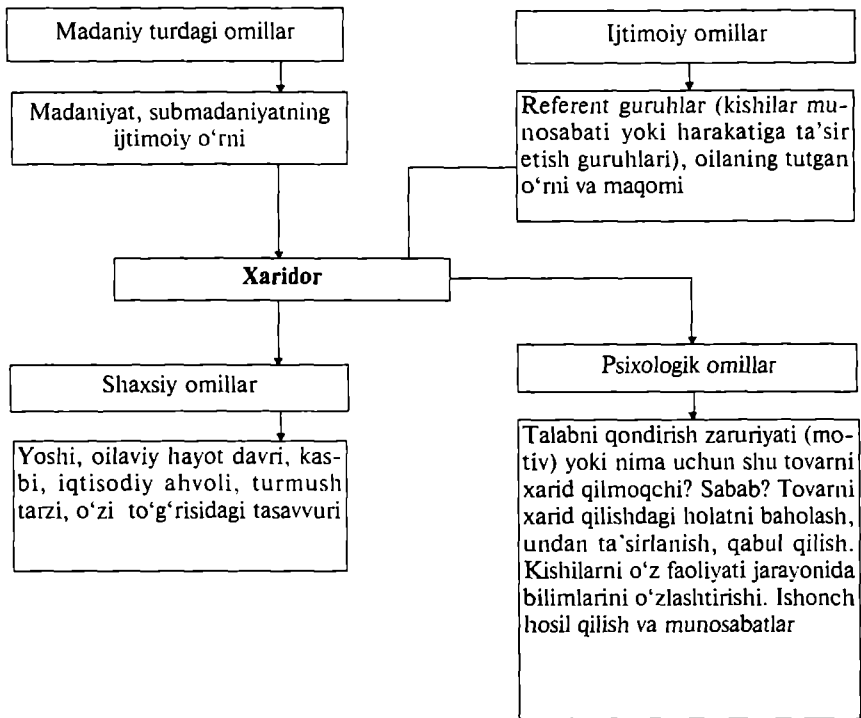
Madaniy turdagi omillar

Madaniyat, submadaniyatning ijtimoiy o‘rni

Ijtimoiy omillar

Referent guruhlar (kishilar munosabati yoki harakatiga ta’sir etish guruhlari), oilaning tutgan o‘rni va maqomi

Xaridor

Shaxsiy omillar

Yoshi, oilaviy hayot davri, kasbi, iqtisodiy ahvoli, turmush tarzi, o‘zi to‘g‘risidagi tasavvuri

Psixologik omillar

Talabni qondirish zaruriyati (motiv) yoki nima uchun shu tovarni xarid qilmoqchi? Sabab? Tovarni xarid qilishdagi holatni baholash, undan ta’sirlanish, qabul qilish. Kishilarni o‘z faoliyati jarayonida bilimlarini o‘zlashtirishi. Ishonch hosil qilish va munosabatlar